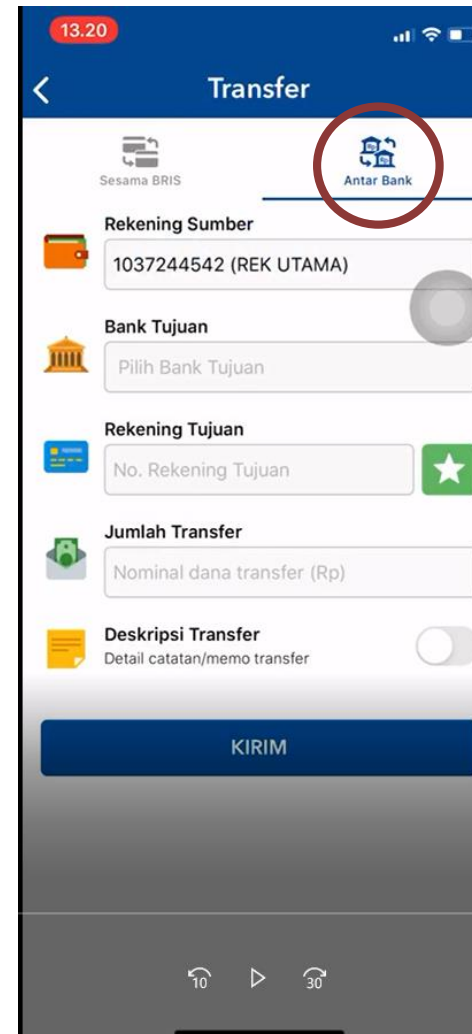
13.20

Transfer

Sesama BRIS

Antar Bank

Rekening Sumber

1037244542 (REK UTAMA)

Bank Tujuan

Pilih Bank Tujuan

Rekening Tujuan

No. Rekening Tujuan

Jumlah Transfer

Nominal dana transfer (Rp)

Deskripsi Transfer

Detail catatan/memo transfer

KIRIM

10

30